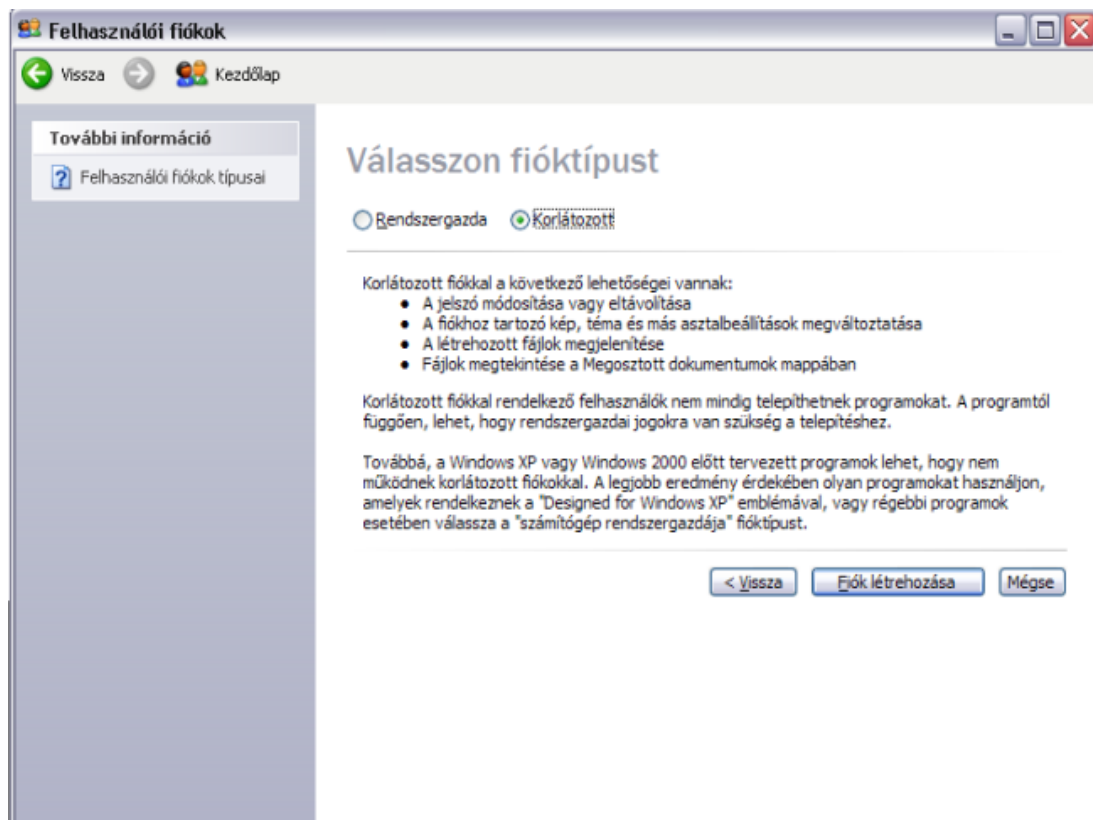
Felhasználói fiókok

Vissza Kezdőlap

További információ

Felhasználói fiókok típusai

Válasszon fióktípust

Rendszergazda Korlátozott

Korlátozott fiókkal a következő lehetőségei vannak:
- A jelszó módosítása vagy eltávolítása
- A fiókhoz tartozó kép, téma és más asztalbeállítások megváltoztatása
- A létrehozott fájlok megjelenítése
- Fájlok megtekintése a Megosztott dokumentumok mappában

Korlátozott fiókkal rendelkező felhasználók nem mindig telepíthetnek programokat. A programtól függően, lehet, hogy rendszergazdai jogokra van szükség a telepítéshez.

Továbbá, a Windows XP vagy Windows 2000 előtt tervezett programok lehet, hogy nem működnek korlátozott fiókokkal. A legjobb eredmény érdekében olyan programokat használjon, amelyek rendelkeznek a "Designed for Windows XP" emblémával, vagy régebbi programok esetében válassza a "számítógép rendszergazdája" fióktípust.

< Vissza Fiók létrehozása Mégse